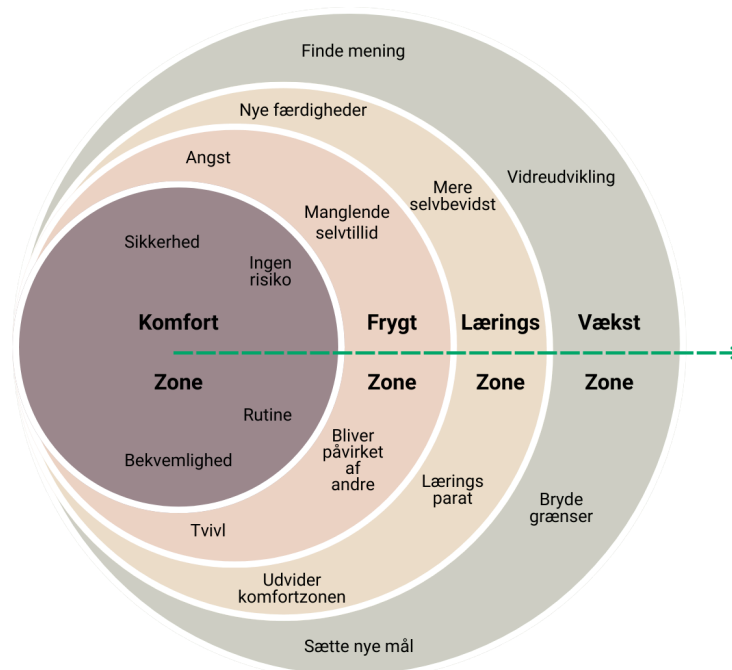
Finde mening

Nye færdigheder

Angst

Vidreudvikling

Mere selvbevidst

Manglende selvtillid

Sikkerhed

Ingen risiko

Komfort

Zone

Frygt

Zone

Lærings

Zone

Vækst

Zone

Rutine

Bekvemlighed

Bliver påvirket af andre

Lærings parat

Bryde grænser

Tvivl

Udvider komfortzonen

Sætte nye mål